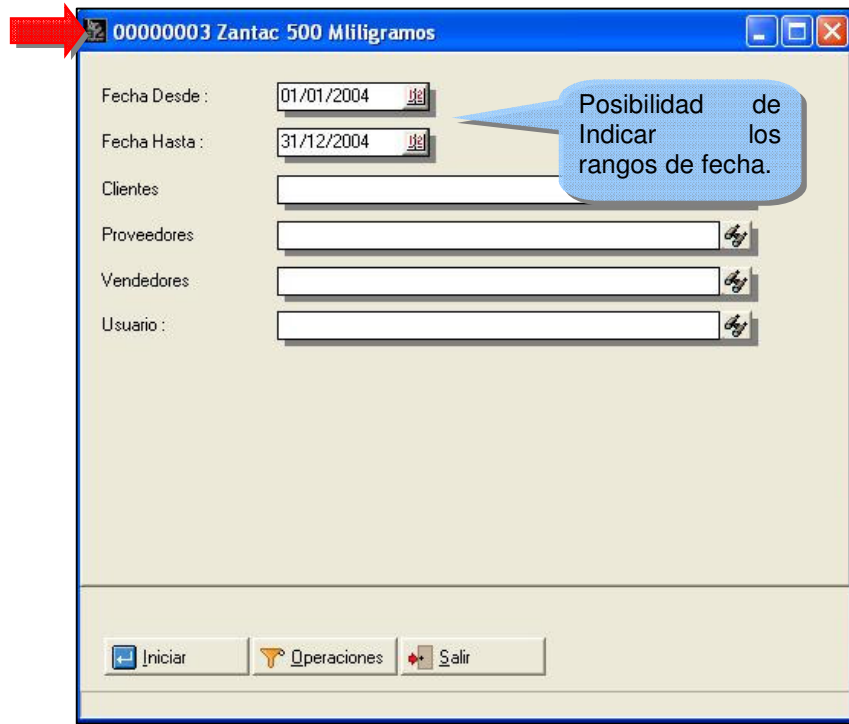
00000003 Zantac 500 Mliligramos

Fecha Desde : 01/01/2004

Fecha Hasta : 31/12/2004

Posibilidad de Indicar los rangos de fecha.

Clientes

Proveedores

Vendedores

Usuario :

Iniciar

Operaciones

Salir